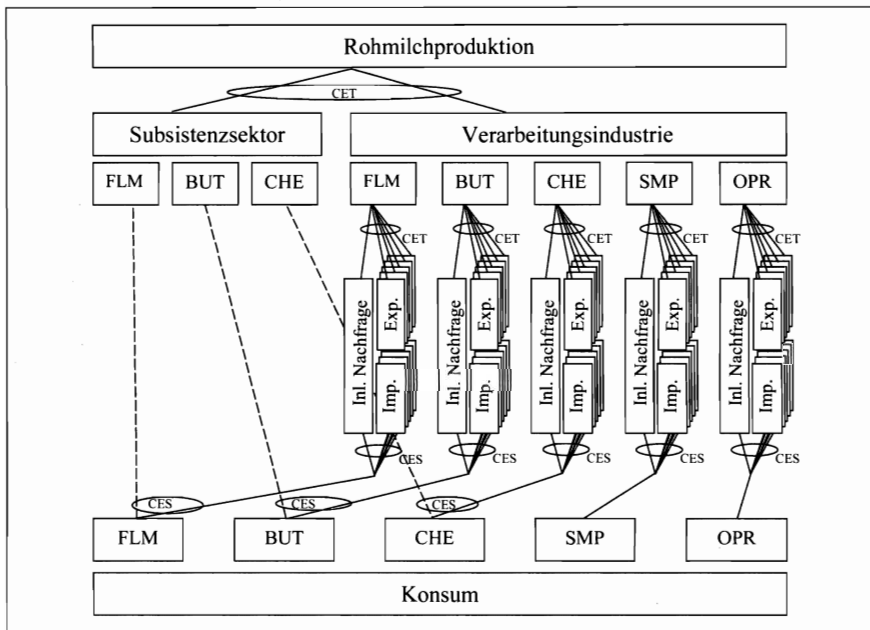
Rohmilchproduktion

CET

Subsistenzsektor

Verarbeitungsindustrie

FLM BUT CHE

FLM BUT CHE SMP OPR

CET CET CET CET CET

Inl. Nachfrage Exp. Imp.

Inl. Nachfrage Exp. Imp.

Inl. Nachfrage Exp. Imp.

Inl. Nachfrage Exp. Imp.

Inl. Nachfrage Exp. Imp.

CES CES CES CES CES

CES CES CES

FLM BUT CHE SMP OPR

Konsum